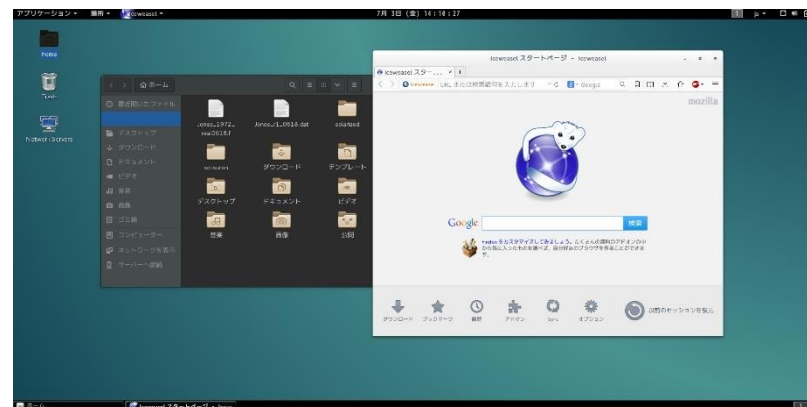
アプリケーション ▾ 場所 ▾ Iceweasel ▾

7月 3日 (金) 14:18:27

ja ▾

Home

Trash

Network Servers

ホーム

最近開いたファイル

デスクトップ

ダウンロード

ドキュメント

ビデオ

音楽

画像

ゴミ箱

コンピューター

ネットワークを表示

サーバーへ接続

Jones_1972_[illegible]

Jones_1_0818.dat

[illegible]

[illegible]

ダウンロード

テンプレート

デスクトップ

ドキュメント

ビデオ

音楽

画像

公開

Iceweasel スタートページ - Iceweasel

Iceweasel スタ-...

URL または検索語句を入力します

Google

mozilla

Google

検索

Firefox をカスタマイズしてみましょう。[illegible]

ダウンロード

ブックマーク

履歴

アドオン

Sync

オプション

以前のセッションを復元

ホーム

Iceweasel スタートページ - Icew